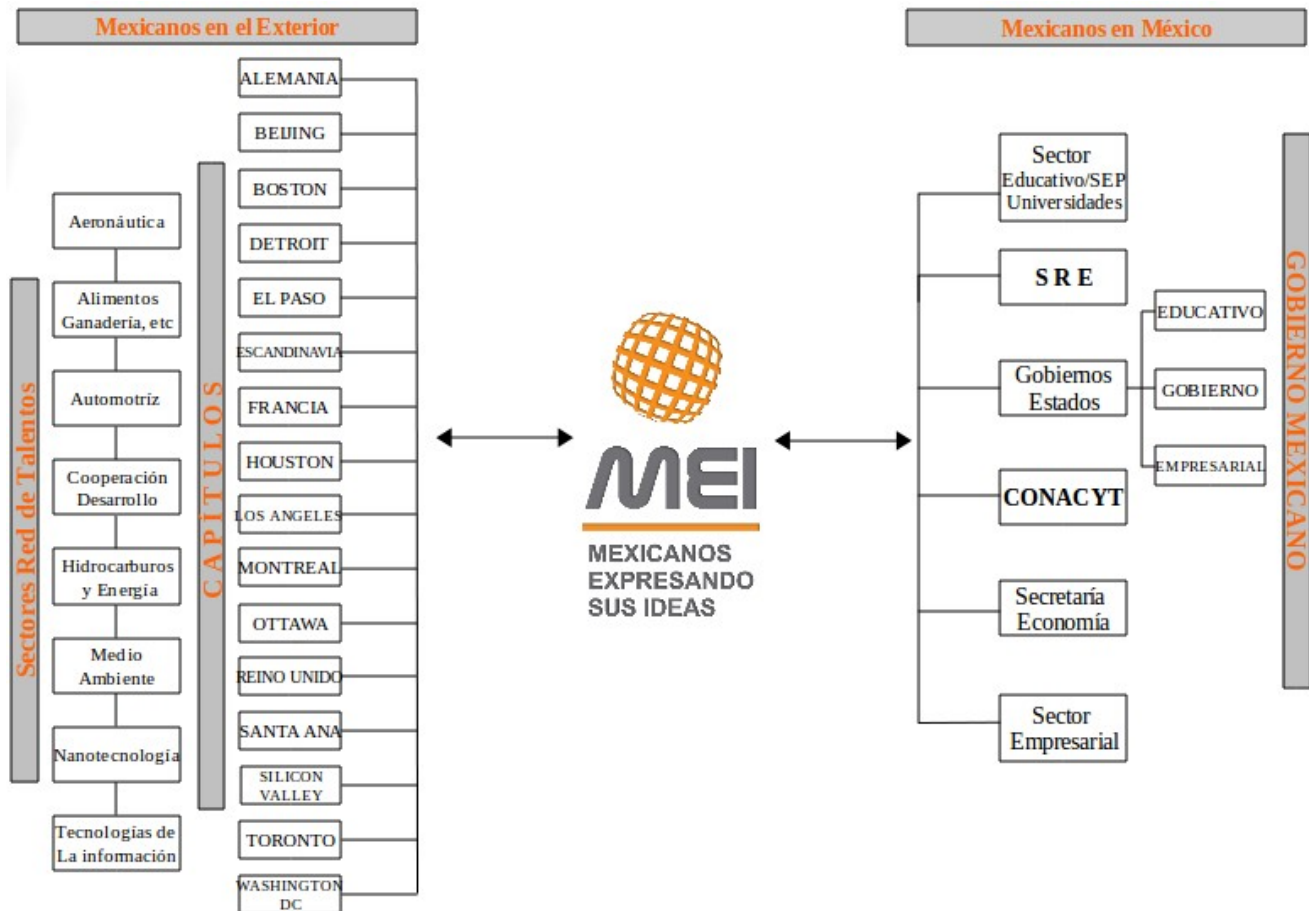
Mexicanos en el Exterior

Sectores Red de Talentos

Aeronáutica

Alimentos Ganadería, etc

Automotríz

Cooperación Desarrollo

Hidrocarburos y Energía

Medio Ambiente

Nanotecnología

Tecnologías de La información

CAPÍTULOS

ALEMANIA

BEIJING

BOSTON

DETROIT

EL PASO

ESCANDINAVIA

FRANCIA

HOUSTON

LOS ANGELES

MONTREAL

OTTAWA

REINO UNIDO

SANTA ANA

SILICON VALLEY

TORONTO

WASHINGTON DC

MEI

MEXICANOS EXPRESANDO SUS IDEAS

Mexicanos en México

Sector Educativo/SEP Universidades

S R E

Gobiernos Estados

EDUCATIVO

GOBIERNO

EMPRESARIAL

CONACYT

Secretaría Economía

Sector Empresarial

GOBIERNO MEXICANO